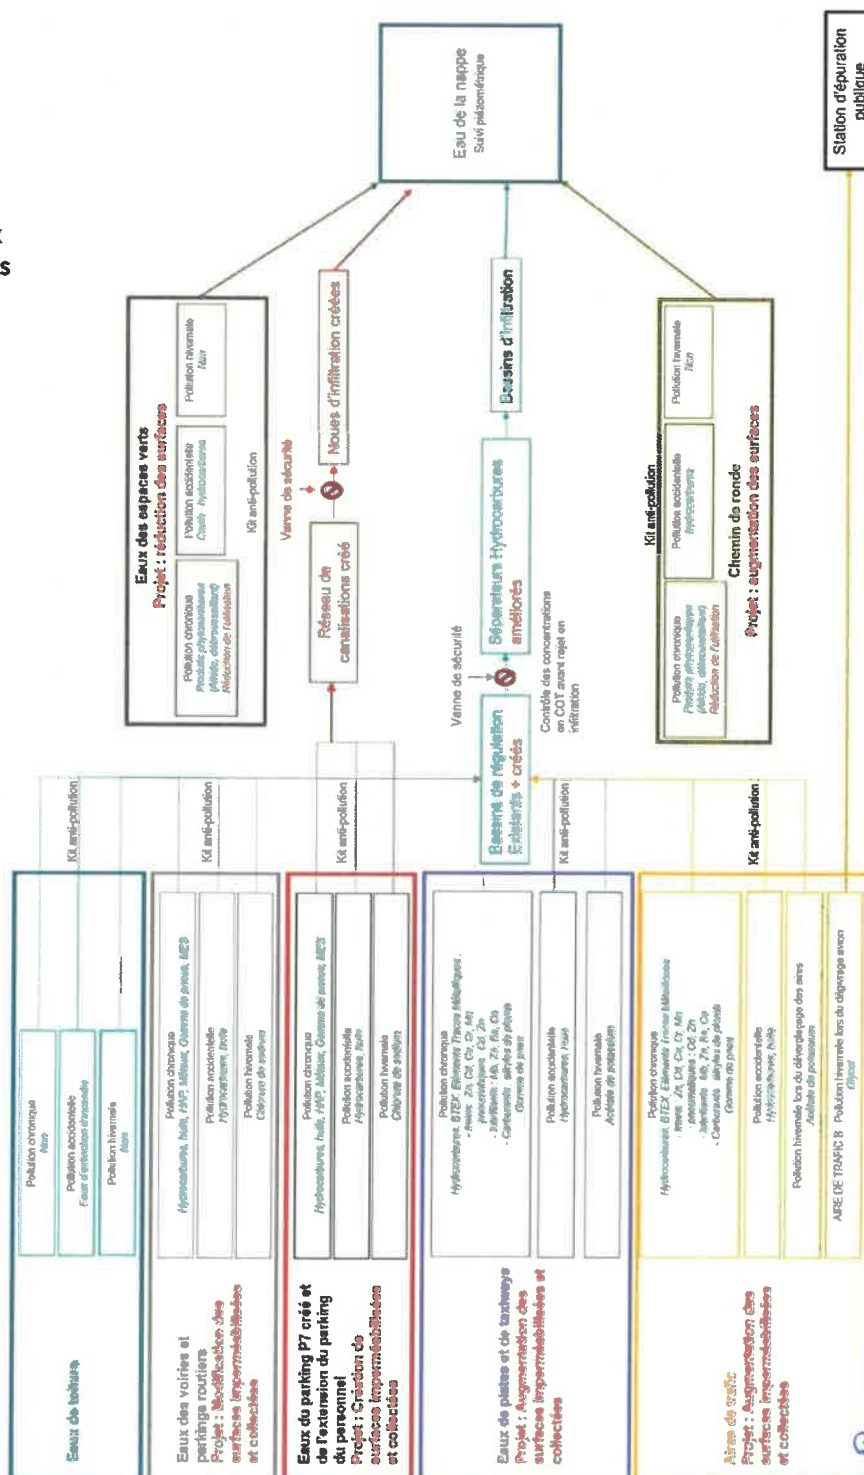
Eau de la nappe
Suivi piézométrique

Station d'épuration publique

Eaux des espaces verts
Projet : réduction des surfaces

Pollution chronique
Produits phytosanitaires (Herbi, débroussaillant)
Réduction de l'utilisation

Pollution accidentelle
Crash hydrocarbures

Pollution hivernale
Non

Kit anti-pollution

Vanne de sécurité

Réseau de canalisations créé

Noues d'infiltration créées

Séparateurs Hydrocarbures améliorés

Bassins d'infiltration

Vanne de sécurité

Contrôle des concentrations en COT avant rejet en infiltration

Bassins de régulation Existants + créés

Kit anti-pollution

Pollution chronique
Produits phytosanitaires (Herbi, débroussaillant)
Réduction de l'utilisation

Pollution accidentelle
Hydrocarbures

Pollution hivernale
Non

Chemin de ronde
Projet : augmentation des surfaces

Eaux de toiture

Pollution chronique
Non

Pollution accidentelle
Eaux d'extinction d'incendie

Pollution hivernale
Non

Kit anti-pollution

Eaux des voiries et parkings routiers
Projet : Modification des surfaces imperméabilisées et collectées

Pollution chronique
Hydrocarbures, huile, HAP, Métaux, Gomme de pneu, MES

Pollution accidentelle
Hydrocarbures, huile

Pollution hivernale
Chlorure de sodium

Kit anti-pollution

Eaux du parking P7 créé et de l'extension du parking du personnel
Projet : Création de surfaces imperméabilisées et collectées

Pollution chronique
Hydrocarbures, huile, HAP, Métaux, Gomme de pneu, MES

Pollution accidentelle
Hydrocarbures, huile

Pollution hivernale
Chlorure de sodium

Kit anti-pollution

Eaux de pistes et de taxiways
Projet : Augmentation des surfaces imperméabilisées et collectées

Pollution chronique
Hydrocarbures, BTEX, Eléments Traces Métalliques :
- freins : Zn, Cd, Cr, Cu, Mn
- pneumatiques : Cd, Zn
- lubrifiants : Mb, Zn, Ba, Cu
- Carburants : alkyles de plomb
Gomme de pneu

Pollution accidentelle
Hydrocarbures, huile

Pollution hivernale
Acétate de potassium

Kit anti-pollution

Aires de trafic
Projet : Augmentation des surfaces imperméabilisées et collectées

Pollution chronique
Hydrocarbures, BTEX, Eléments Traces Métalliques :
- freins : Zn, Cd, Cr, Cu, Mn
- pneumatiques : Cd, Zn
- lubrifiants : Mb, Zn, Ba, Cu
- Carburants : alkyles de plomb
Gomme de pneu

Pollution accidentelle
Hydrocarbures, huile

Pollution hivernale lors du dégivrage des aires
Acétate de potassium

AIRE DE TRAFIC B Pollution hivernale lors du dégivrage avion
Glycol

Kit anti-pollution